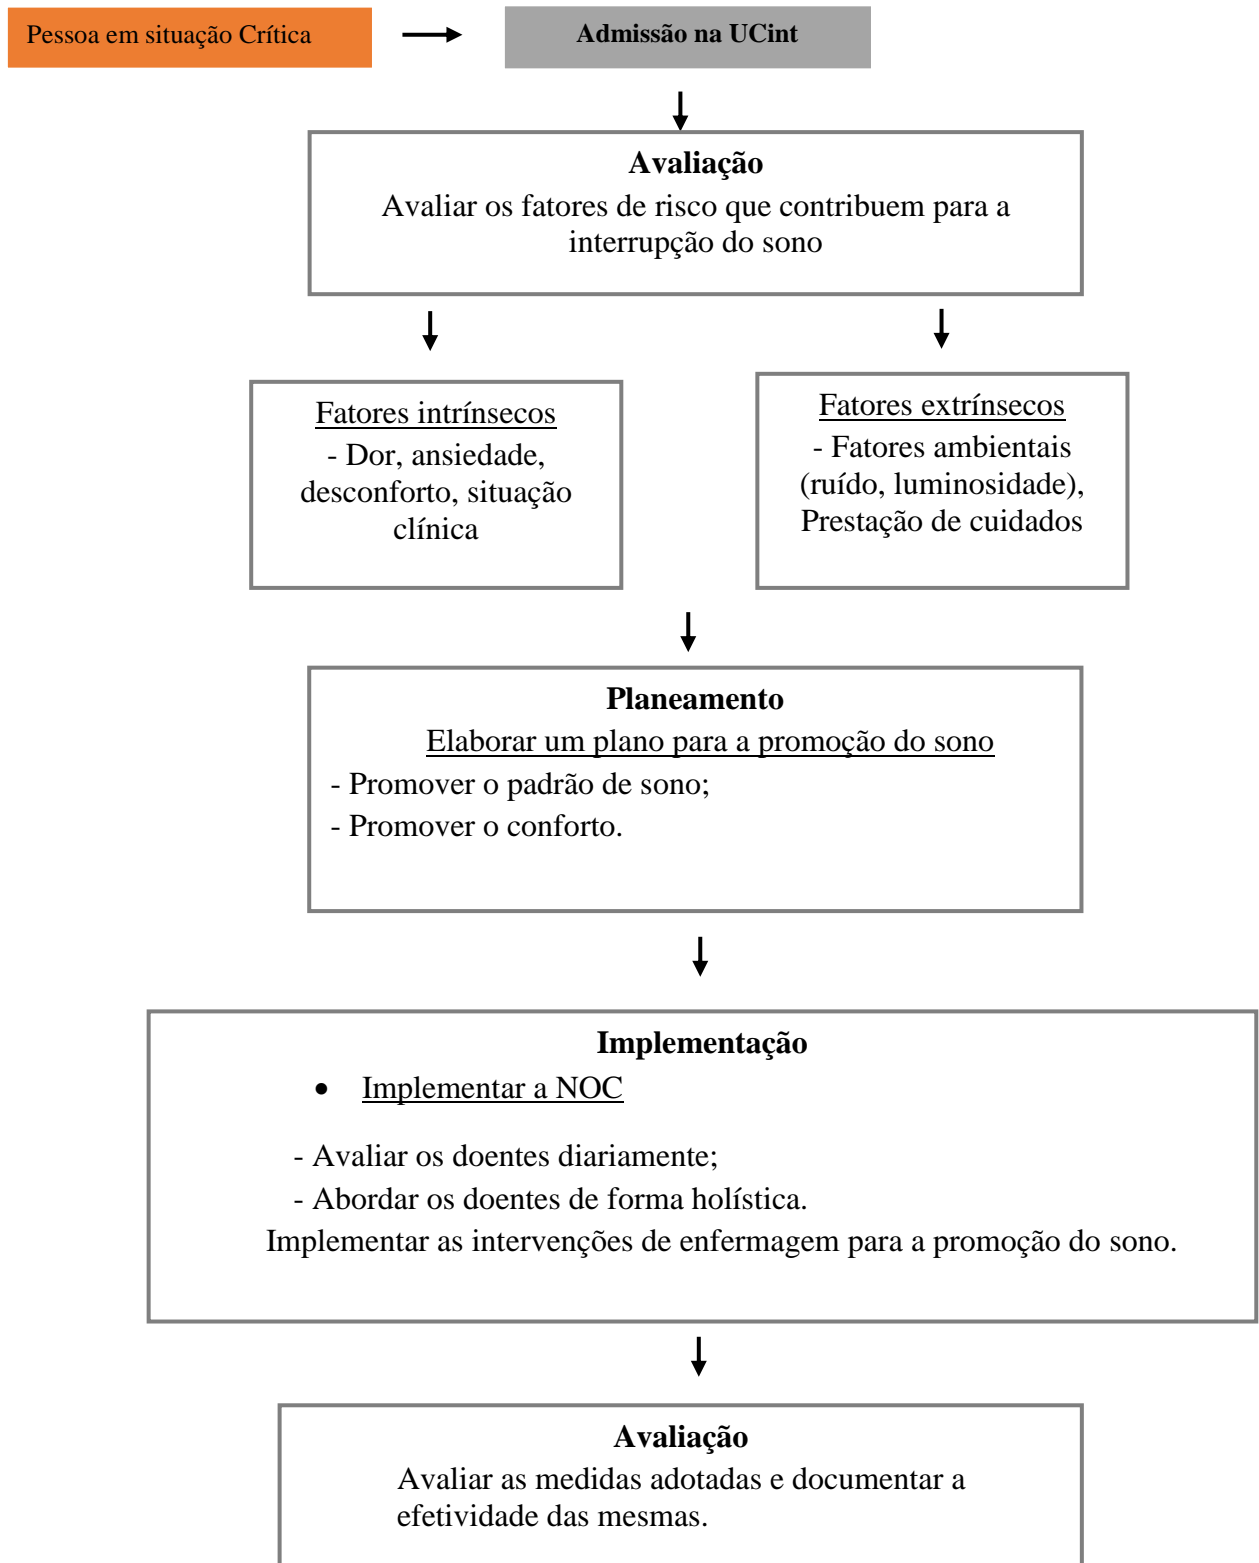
Pessoa em situação Crítica

Admissão na UCint

**Avaliação**
Avaliar os fatores de risco que contribuem para a interrupção do sono

Fatores intrínsecos
- Dor, ansiedade, desconforto, situação clínica

Fatores extrínsecos
- Fatores ambientais (ruído, luminosidade), Prestação de cuidados

**Planeamento**
Elaborar um plano para a promoção do sono
- Promover o padrão de sono;
- Promover o conforto.

**Implementação**
• Implementar a NOC

- Avaliar os doentes diariamente;
- Abordar os doentes de forma holística.
Implementar as intervenções de enfermagem para a promoção do sono.

**Avaliação**
Avaliar as medidas adotadas e documentar a efetividade das mesmas.